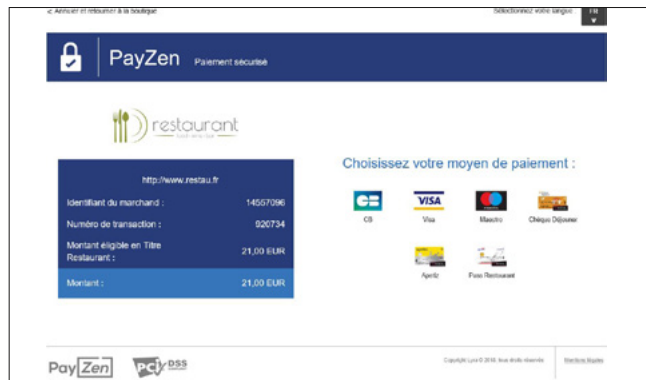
< Annuler et retourner à la boutique

Sélectionnez votre langue FR

PayZen Paiement sécurisé

restaurant

http://www.restau.fr

| | |
|---|---|
| Identifiant du marchand : | 14567096 |
| Numéro de transaction : | 920734 |
| Montant éligible en Titre Restaurant : | 21,00 EUR |
| Montant : | 21,00 EUR |

Choisissez votre moyen de paiement :

CB Visa Maestro Chèque Déjeuner

Apetiz Pass Restaurant

PayZen PCI DSS

Copyright Lyra © 2016, tous droits réservés

Mentions légales